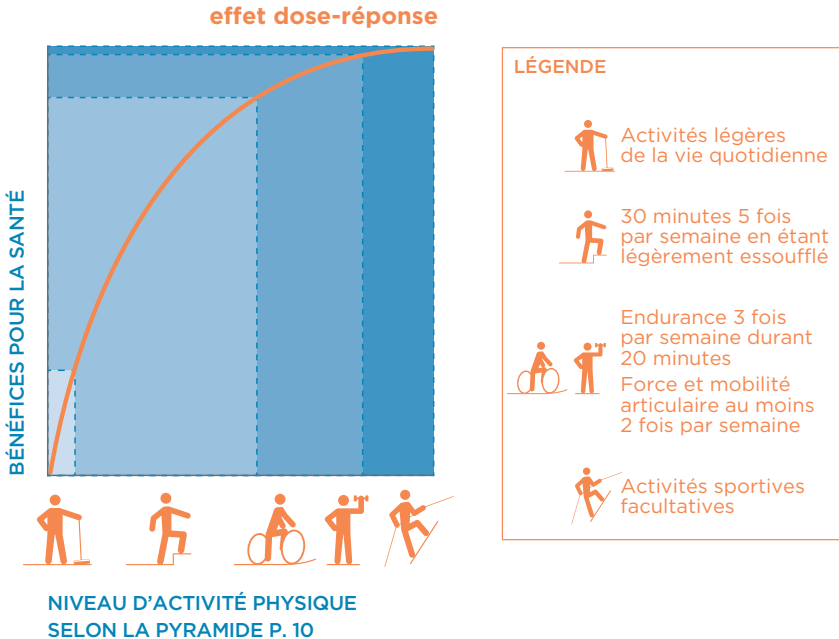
effet dose-réponse

BÉNÉFICES POUR LA SANTÉ

NIVEAU D'ACTIVITÉ PHYSIQUE SELON LA PYRAMIDE P. 10

LÉGENDE

Activités légères de la vie quotidienne

30 minutes 5 fois par semaine en étant légèrement essoufflé

Endurance 3 fois par semaine durant 20 minutes

Force et mobilité articulaire au moins 2 fois par semaine

Activités sportives facultatives